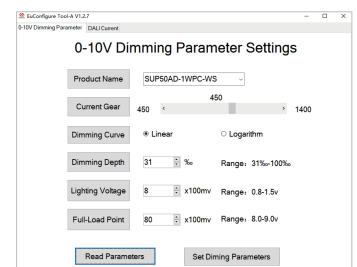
EuConfigure Tool-A V1.2.7
0-10V Dimming Parameter DALI Current

0-10V Dimming Parameter Settings

Product Name SUP50AD-1WPC-WS

Current Gear 450 450 1400

Dimming Curve Linear Logarithm

Dimming Depth 31 ‰ Range：31‰-100‰

Lighting Voltage 8 x100mv Range：0.8-1.5v

Full-Load Point 80 x100mv Range：8.0-9.0v

Read Parameters Set Diming Parameters